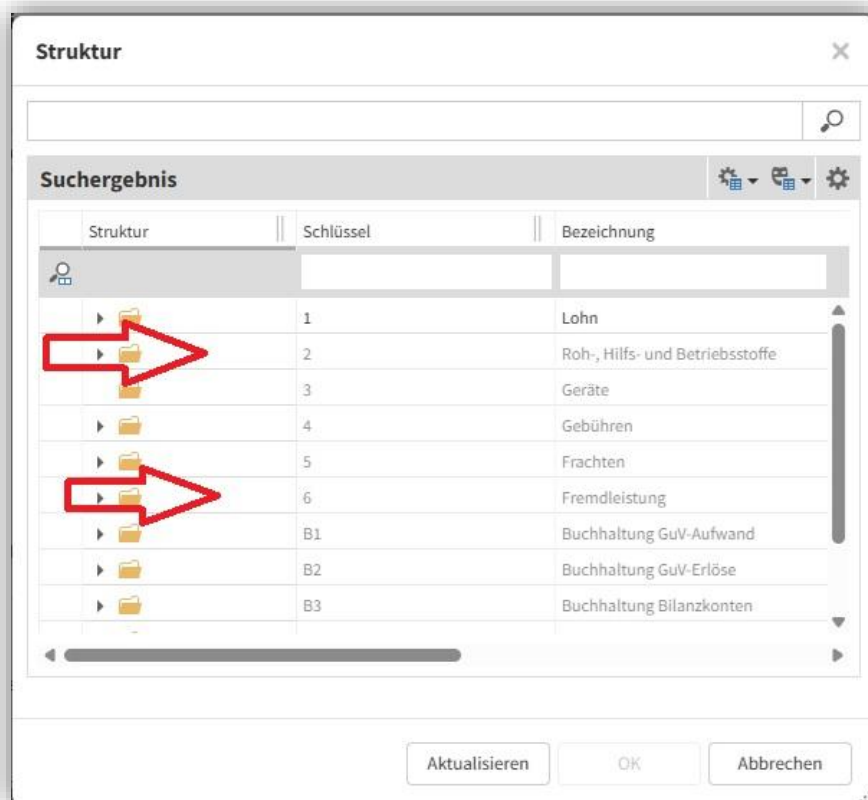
Struktur

×

Suchergebnis

| Struktur | Schlüssel | Bezeichnung |
|---|---|---|
| | 1 | Lohn |
| | 2 | Roh-, Hilfs- und Betriebsstoffe |
| | 3 | Geräte |
| | 4 | Gebühren |
| | 5 | Frachten |
| | 6 | Fremdleistung |
| | B1 | Buchhaltung GuV-Aufwand |
| | B2 | Buchhaltung GuV-Erlöse |
| | B3 | Buchhaltung Bilanzkonten |

Aktualisieren OK Abbrechen